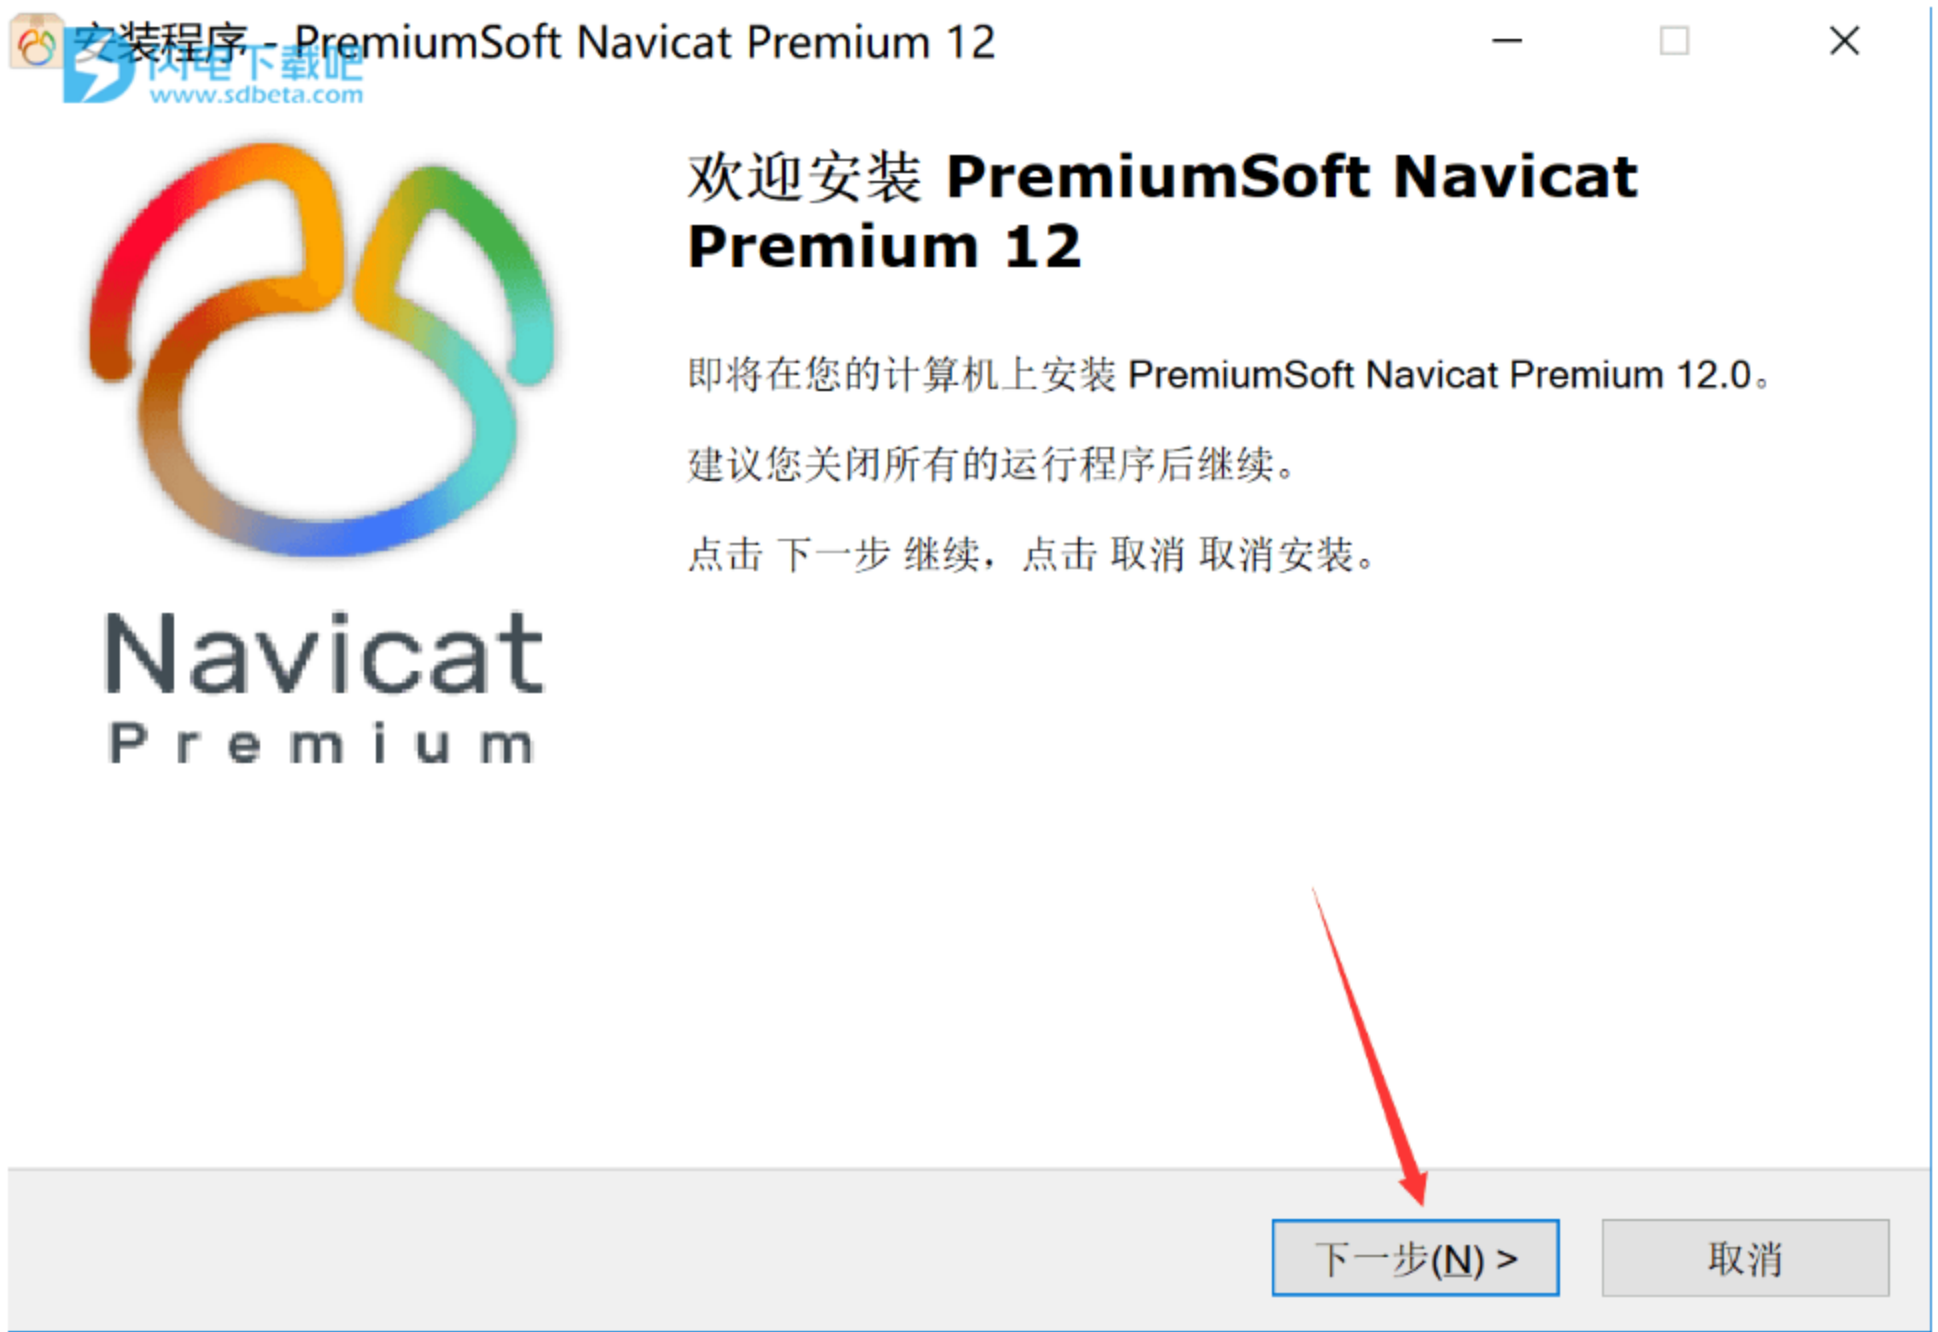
安装程序 - PremiumSoft Navicat Premium 12

闪电下载吧
www.sdbeta.com

欢迎安装 PremiumSoft Navicat Premium 12

即将在您的计算机上安装 PremiumSoft Navicat Premium 12.0。

建议您关闭所有的运行程序后继续。

点击 下一步 继续，点击 取消 取消安装。

Navicat
Premium

下一步(N) >
取消